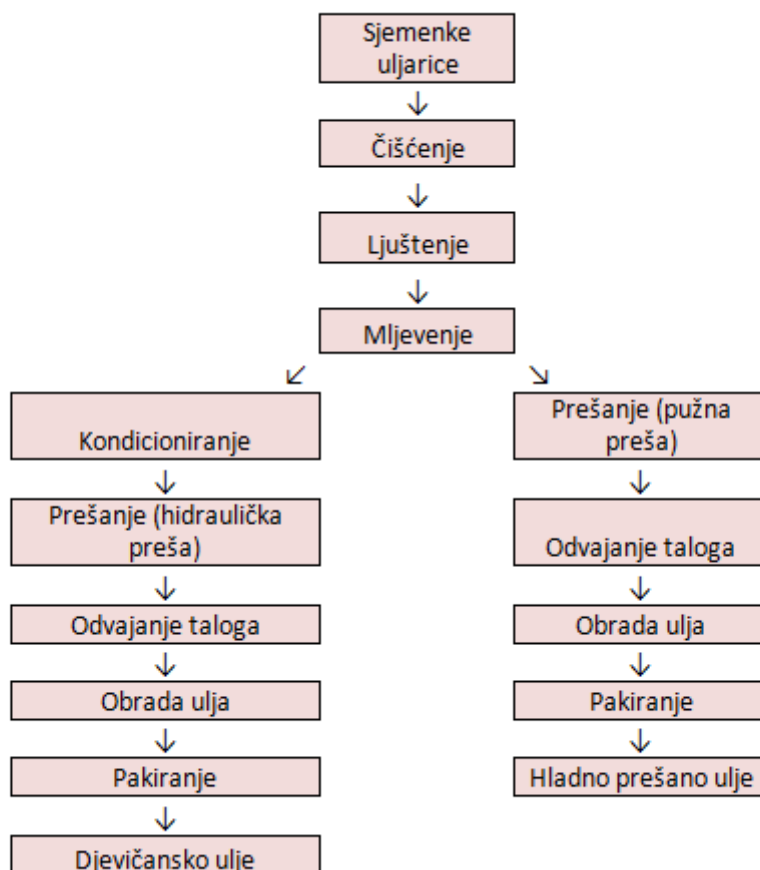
Sjemenke uljarice
↓
Čišćenje
↓
Ljuštenje
↓
Mljevenje
↙ ↘

Kondicioniranje
↓
Prešanje (hidraulička preša)
↓
Odvajanje taloga
↓
Obrada ulja
↓
Pakiranje
↓
Djevičansko ulje

Prešanje (pužna preša)
↓
Odvajanje taloga
↓
Obrada ulja
↓
Pakiranje
↓
Hladno prešano ulje